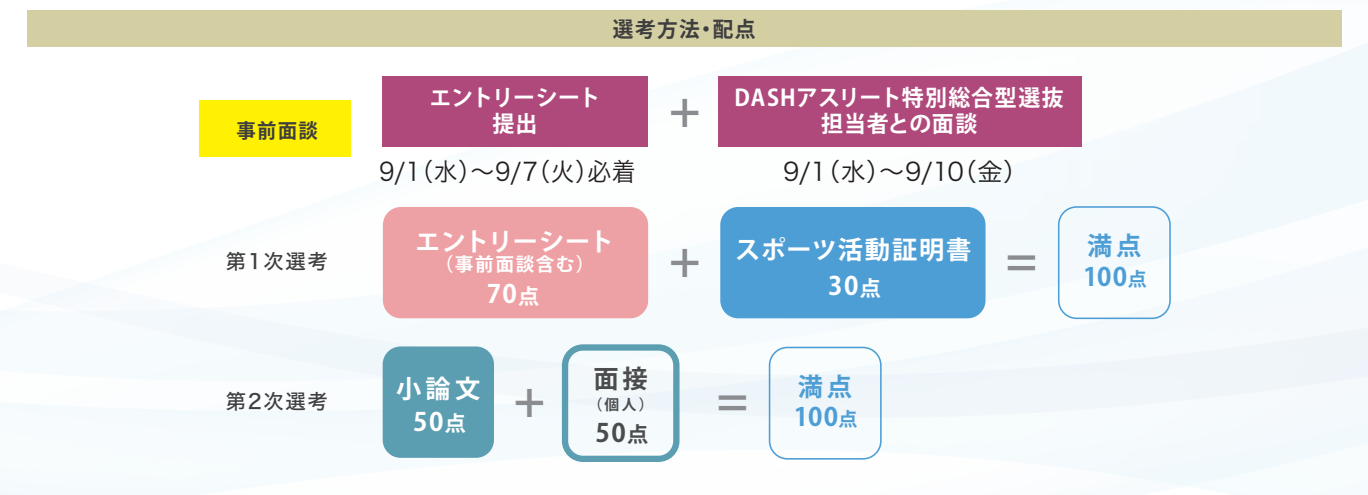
選考方法・配点

事前面談

エントリーシート提出

＋

DASHアスリート特別総合型選抜担当者との面談

9/1（水）～9/7（火）必着

9/1（水）～9/10（金）

第1次選考

エントリーシート（事前面談含む）70点

＋

スポーツ活動証明書 30点

＝

満点 100点

第2次選考

小論文 50点

＋

面接（個人）50点

＝

満点 100点